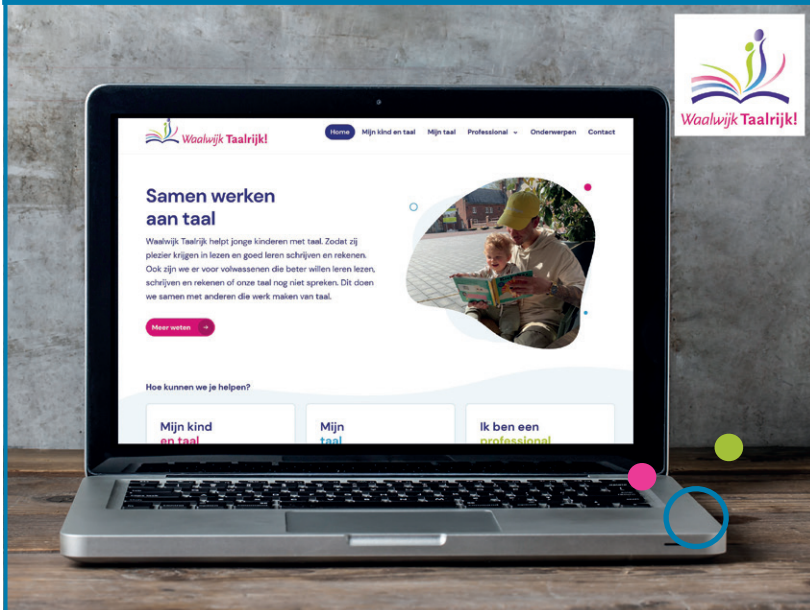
Waalwijk Taalrijk!

Waalwijk Taalrijk!

Home Mijn kind en taal Mijn taal Professional Onderwerpen Contact

Samen werken aan taal

Waalwijk Taalrijk helpt jonge kinderen met taal. Zodat zij plezier krijgen in lezen en goed leren schrijven en rekenen. Ook zijn we er voor volwassenen die beter willen leren lezen, schrijven en rekenen of onze taal nog niet spreken. Dit doen we samen met anderen die werk maken van taal.

Meer weten

Hoe kunnen we je helpen?

Mijn kind en taal

Mijn taal

Ik ben een professional